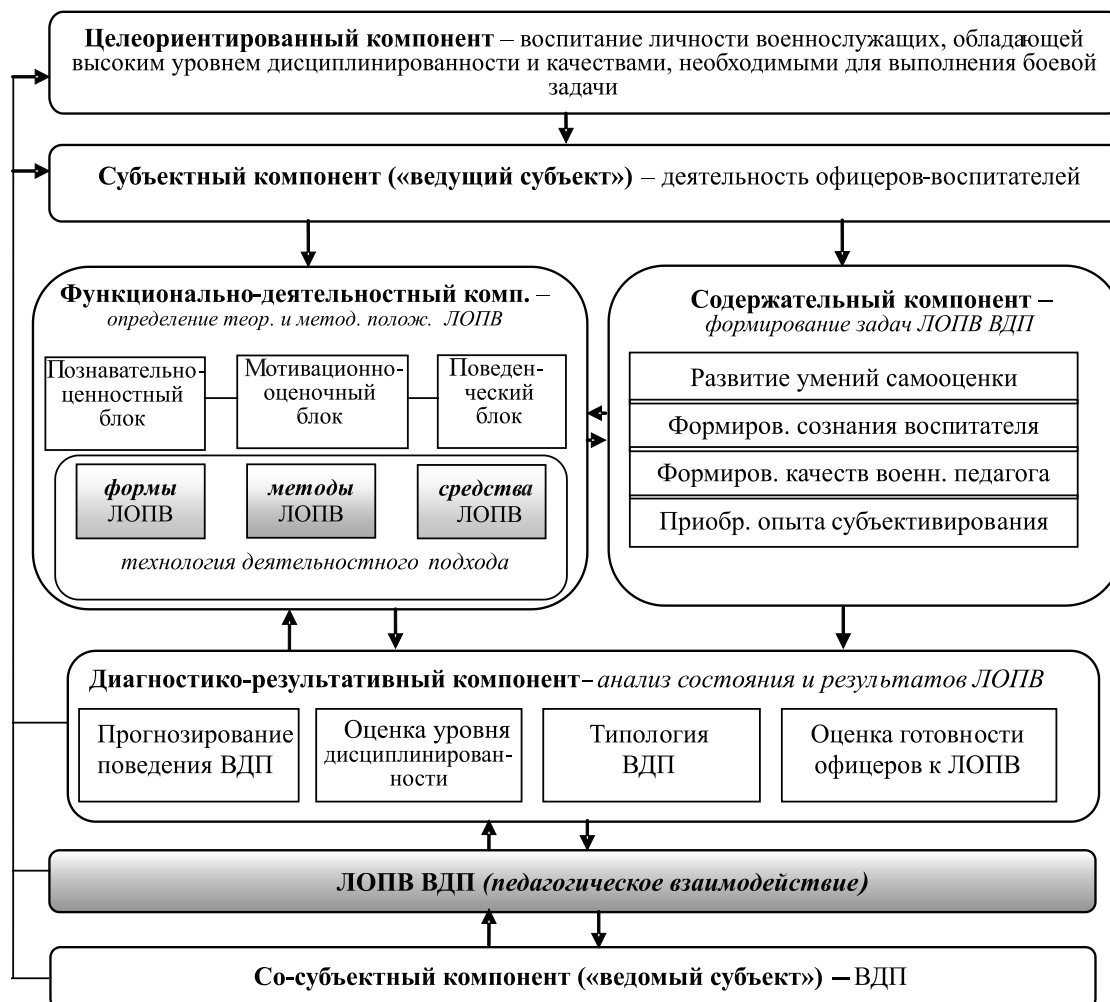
**Целеориентированный компонент** – воспитание личности военнослужащих, обладающей высоким уровнем дисциплинированности и качествами, необходимыми для выполнения боевой задачи

**Субъектный компонент («ведущий субъект»)** – деятельность офицеров-воспитателей

**Функционально-деятельностный комп.** – *определение теор. и метод. полож. ЛОПВ*

Познавательно-ценностный блок

Мотивационно-оценочный блок

Поведенческий блок

***формы*** ЛОПВ

***методы*** ЛОПВ

***средства*** ЛОПВ

*технология деятельностного подхода*

**Содержательный компонент** – *формирование задач ЛОПВ ВДП*

Развитие умений самооценки

Формиров. сознания воспитателя

Формиров. качеств военн. педагога

Приобр. опыта субъективирования

**Диагностико-результативный компонент** – *анализ состояния и результатов ЛОПВ*

Прогнозирование поведения ВДП

Оценка уровня дисциплинированности

Типология ВДП

Оценка готовности офицеров к ЛОПВ

**ЛОПВ ВДП *(педагогическое взаимодействие)***

**Со-субъектный компонент («ведомый субъект»)** – ВДП